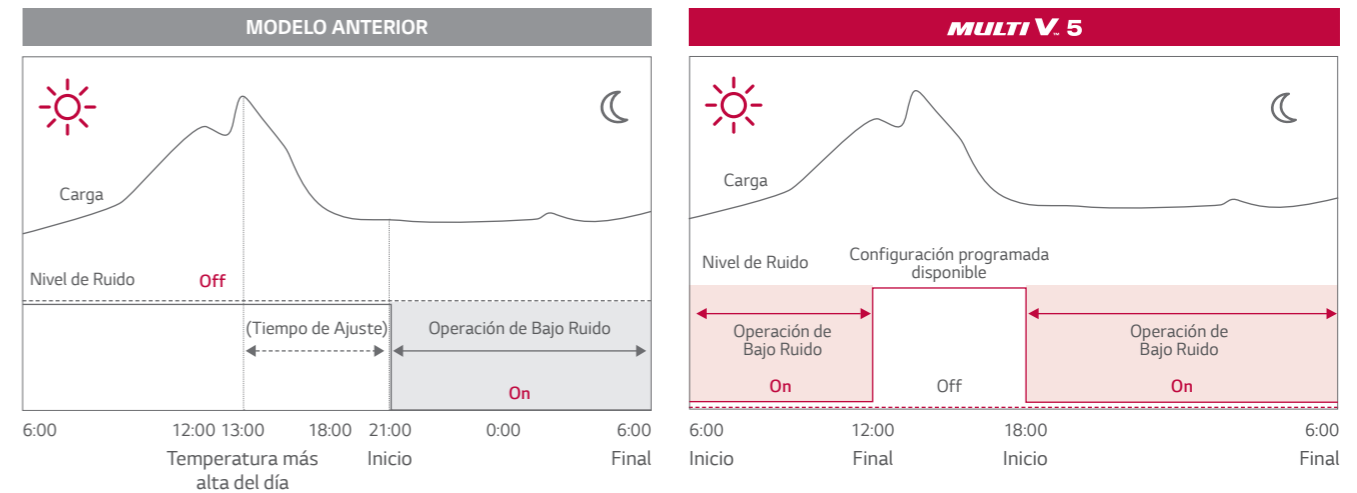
MODELO ANTERIOR

Carga

Nivel de Ruido

Off

(Tiempo de Ajuste)

Operación de Bajo Ruido

On

6:00 12:00 13:00 18:00 21:00 0:00 6:00

Temperatura más alta del día

Inicio

Final

MULTI V. 5

Carga

Nivel de Ruido

Configuración programada disponible

Operación de Bajo Ruido

On

Off

Operación de Bajo Ruido

On

6:00 12:00 18:00 6:00

Inicio Final Inicio Final